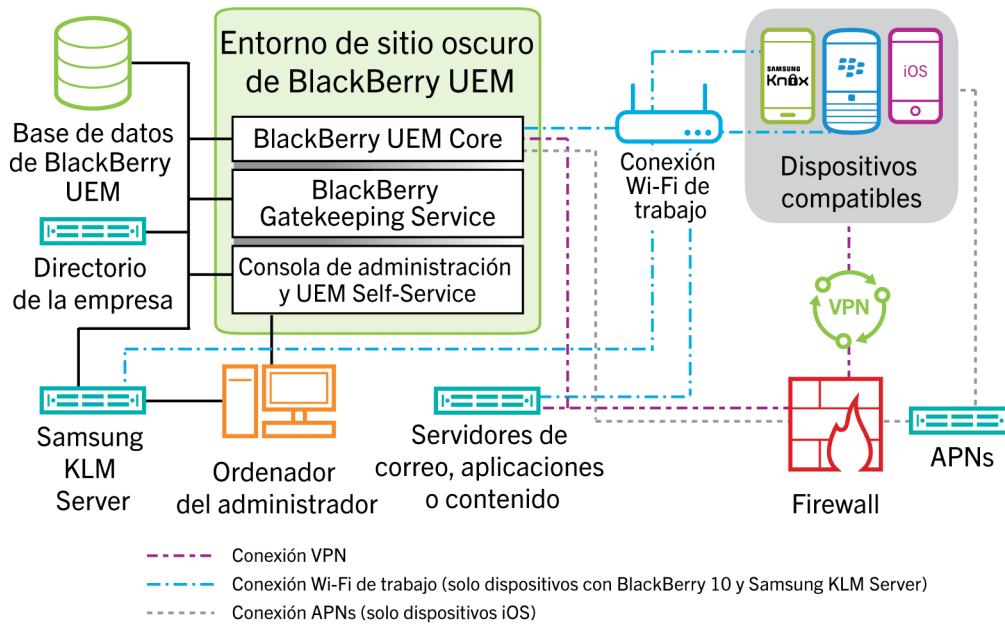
Entorno de sitio oscuro de BlackBerry UEM

BlackBerry UEM Core

BlackBerry Gatekeeping Service

Consola de administración y UEM Self-Service

Base de datos de BlackBerry UEM

Directorio de la empresa

Samsung KLM Server

Ordenador del administrador

Conexión Wi-Fi de trabajo

SAMSUNG Knox

iOS

Dispositivos compatibles

VPN

Servidores de correo, aplicaciones o contenido

Firewall

APNs

Conexión VPN

Conexión Wi-Fi de trabajo (solo dispositivos con BlackBerry 10 y Samsung KLM Server)

Conexión APNs (solo dispositivos iOS)